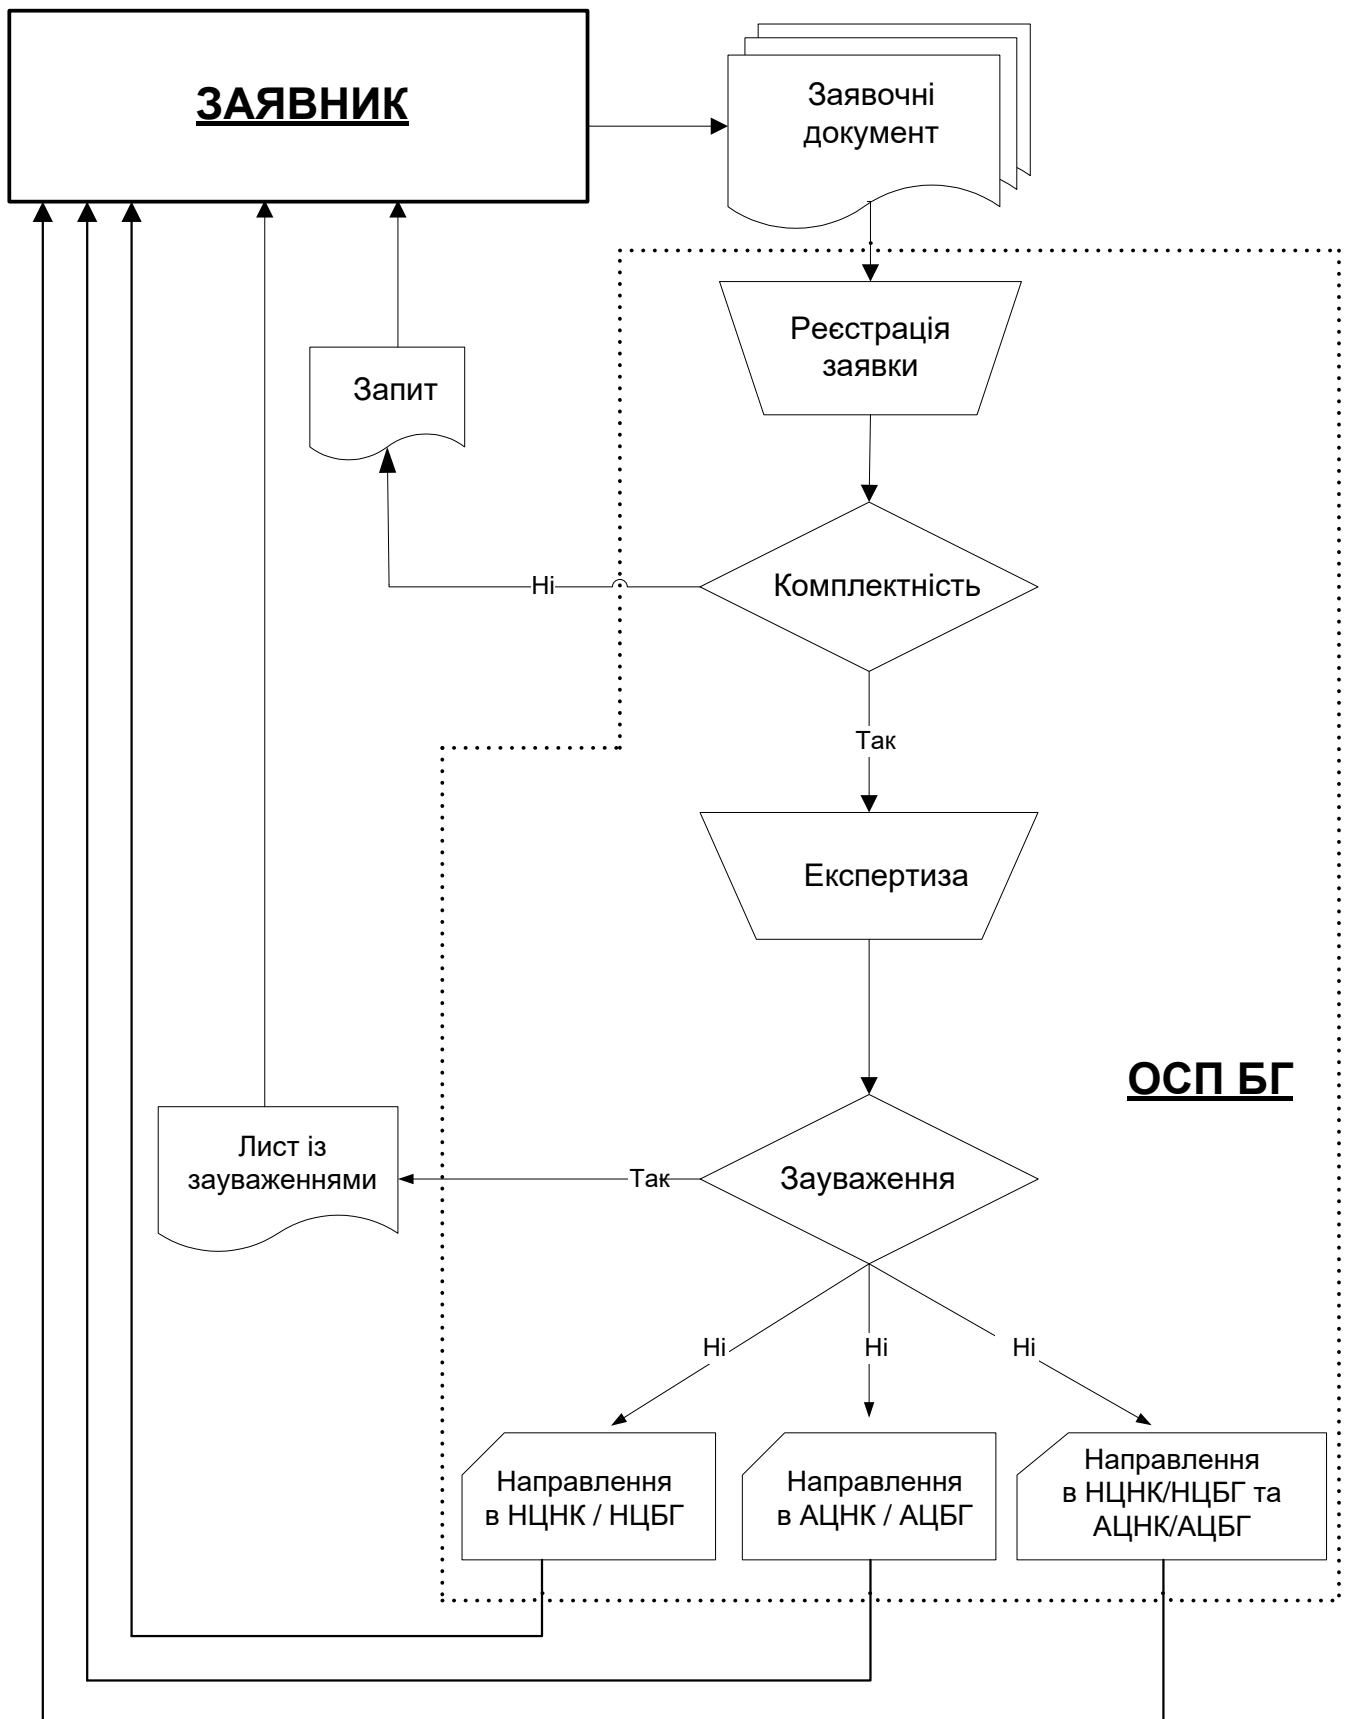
ЗАЯВНИК

Заявочні документ

Реєстрація заявки

Запит

Ні

Комплектність

Так

Експертиза

ОСП БГ

Лист із зауваженнями

Так

Зауваження

Ні

Ні

Ні

Направлення в НЦНК / НЦБГ

Направлення в АЦНК / АЦБГ

Направлення в НЦНК/НЦБГ та АЦНК/АЦБГ